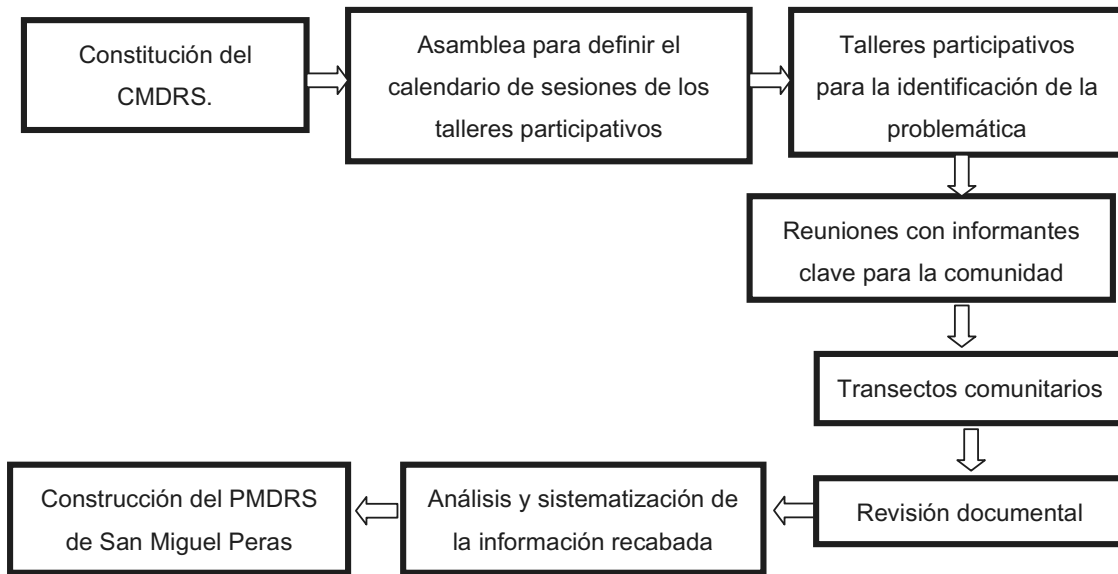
Constitución del CMDRS.

Asamblea para definir el calendario de sesiones de los talleres participativos

Talleres participativos para la identificación de la problemática

Reuniones con informantes clave para la comunidad

Transectos comunitarios

Revisión documental

Análisis y sistematización de la información recabada

Construcción del PMDRS de San Miguel Peras